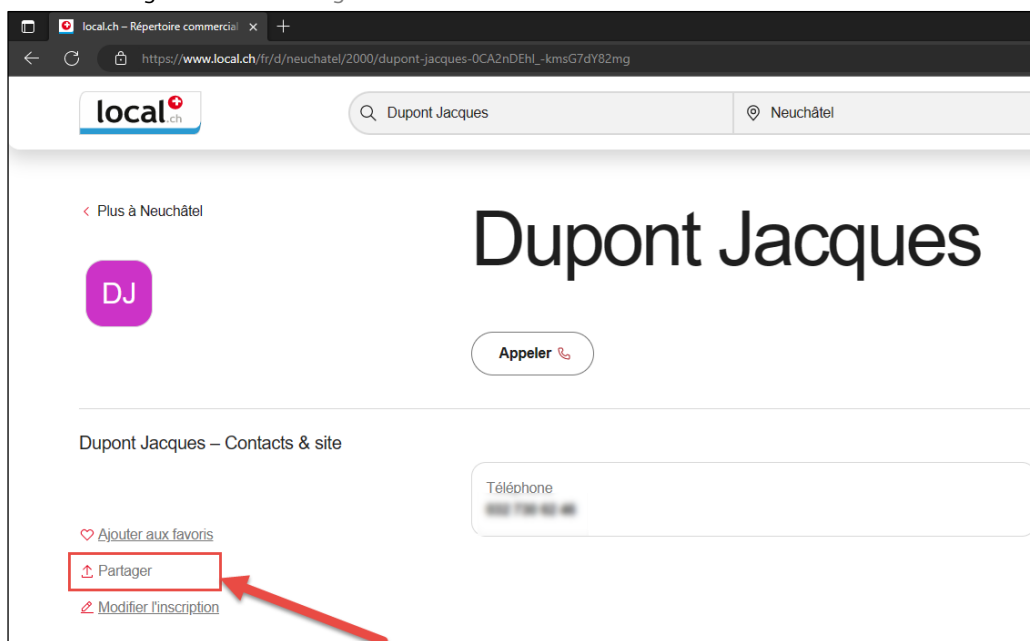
local.ch – Répertoire commercial

https://www.local.ch/fr/d/neuchatel/2000/dupont-jacques-0CA2nDEhl_-kmsG7dY82mg

local.ch

Dupont Jacques

Neuchâtel

Plus à Neuchâtel

DJ

Dupont Jacques

Appeler

Dupont Jacques – Contacts & site

Téléphone
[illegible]

Ajouter aux favoris

Partager

Modifier l'inscription